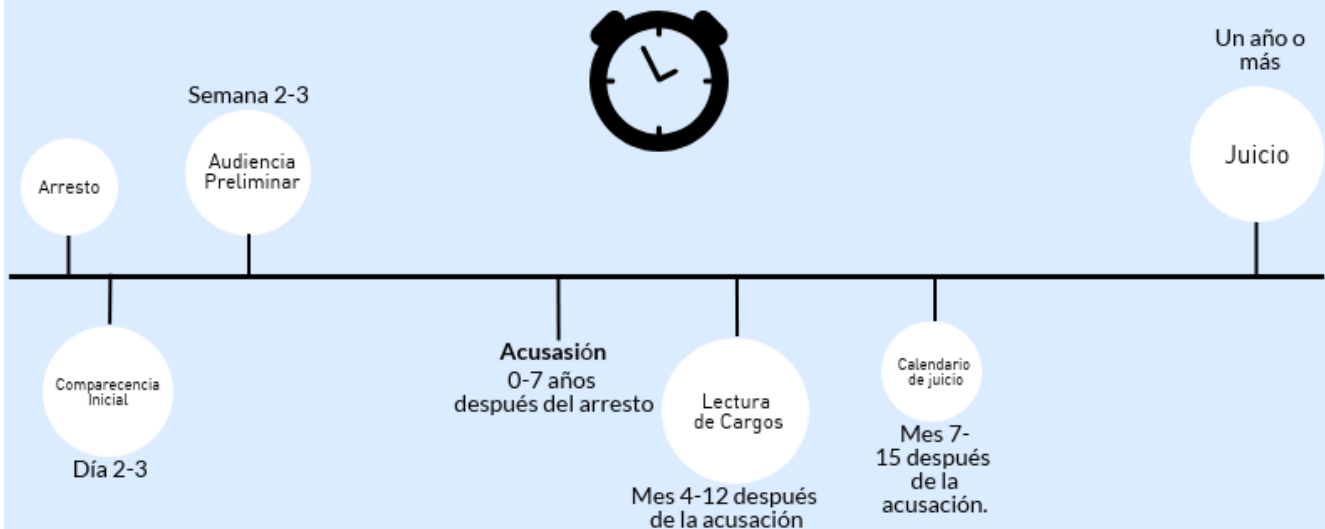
Semana 2-3

Un año o más

Arresto

Audiencia Preliminar

Juicio

Comparecencia Inicial

Día 2-3

**Acusasión**
0-7 años después del arresto

Lectura de Cargos

Mes 4-12 después de la acusación

Calendario de juicio

Mes 7-15 después de la acusación.